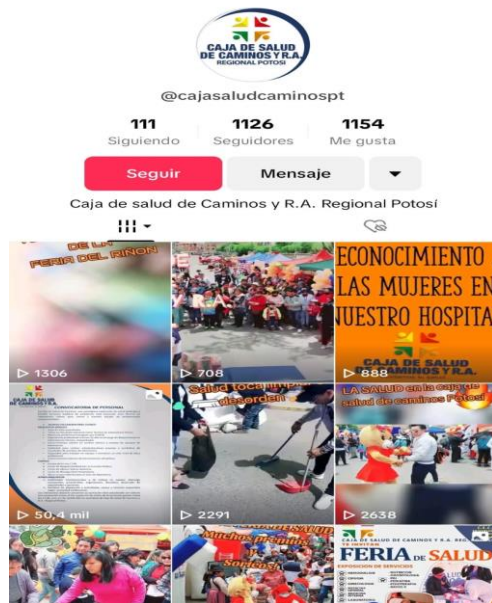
CAJA DE SALUD DE CAMINOS Y R.A.
REGIONAL POTOSÍ

@cajasaludcaminospt

111
Siguiendo

1126
Seguidores

1154
Me gusta

Seguir

Mensaje

Caja de salud de Caminos y R.A. Regional Potosí

DE LA
FERIA DEL RIÑON
▷ 1306

▷ 708

ECONOCIMIENTO
LAS MUJERES EN
NUESTRO HOSPITA
CAJA DE SALUD DE CAMINOS Y R.A.
▷ 888

CAJA DE SALUD DE CAMINOS Y R.A.
CONVOCATORIA DE PERSONAL
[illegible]
▷ 50,4 mil

Salud toca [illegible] desorden
▷ 2291

LA SALUD en la caja de salud de caminos Potosí
▷ 2638

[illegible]

Muchas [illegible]
Sonríe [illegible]

CAJA DE SALUD DE CAMINOS Y R.A.
TE INVITAN
FERIA DE SALUD
EXPOSICIÓN DE SERVICIOS
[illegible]